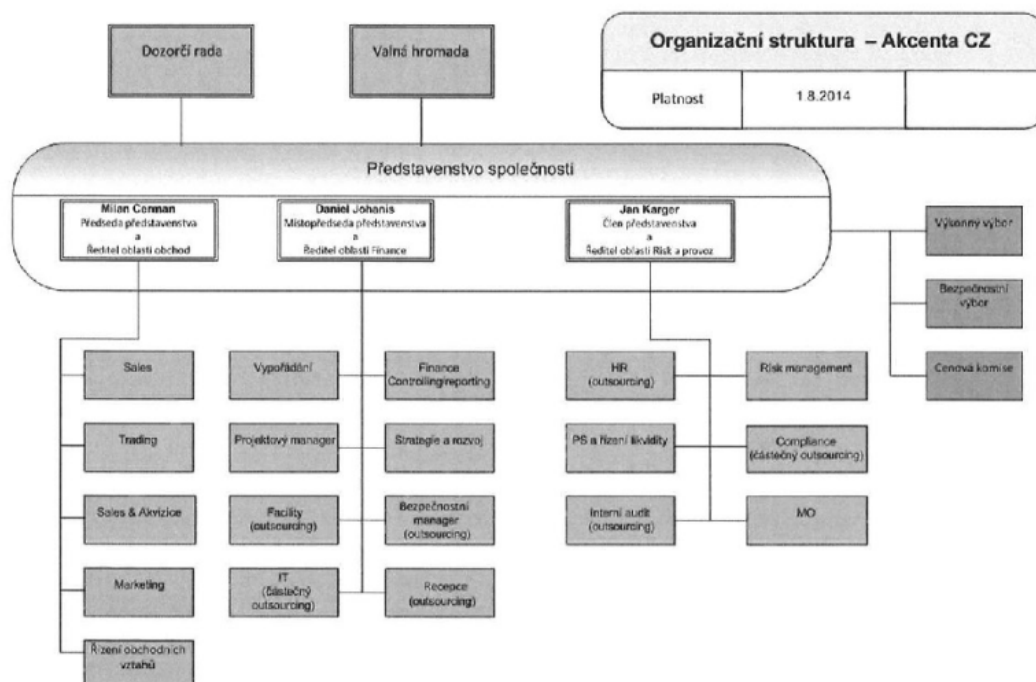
Dozorčí rada

Valná hromada

Organizační struktura – Akcenta CZ

| Platnost | 1.8.2014 | |
|---|---|---|

Představenstvo společnosti

Milan Cenman
Předseda představenstva
a
Ředitel oblasti obchod

Daniel Johanis
Místopředseda představenstva
a
Ředitel oblasti Finance

Jan Karger
Člen představenstva
a
Ředitel oblasti Risk a provoz

Výkonný výbor

Bezpečnostní výbor

Cenová komise

Sales

Trading

Sales & Akvizice

Marketing

Řízení obchodních vztahů

Vypořádání

Projektový manager

Facility (outsourcing)

IT (částečný outsourcing)

Finance Controlling/reporting

Strategie a rozvoj

Bezpečnostní manager (outsourcing)

Recepce (outsourcing)

HR (outsourcing)

PS a řízení likvidity

Interní audit (outsourcing)

Risk management

Compliance (částečný outsourcing)

MO